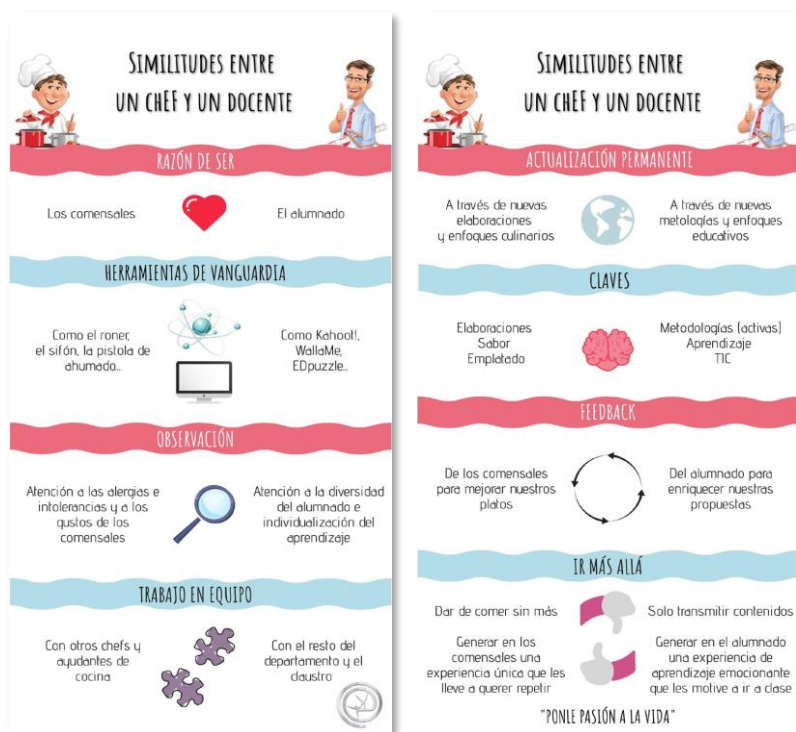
SIMILITUDES ENTRE UN CHEF Y UN DOCENTE

RAZÓN DE SER

Los comensales

El alumnado

HERRAMIENTAS DE VANGUARDIA

Como el roner, el sifón, la pistola de ahumado...

Como Kahoot!, WallaMe, EDpuzzle...

OBSERVACIÓN

Atención a las alergias e intolerancias y a los gustos de los comensales

Atención a la diversidad del alumnado e individualización del aprendizaje

TRABAJO EN EQUIPO

Con otros chefs y ayudantes de cocina

Con el resto del departamento y el claustro

SIMILITUDES ENTRE UN CHEF Y UN DOCENTE

ACTUALIZACIÓN PERMANENTE

A través de nuevas elaboraciones y enfoques culinarios

A través de nuevas metologías y enfoques educativos

CLAVES

Elaboraciones
Sabor
Emplatado

Metodologías (activas)
Aprendizaje
TIC

FEEDBACK

De los comensales para mejorar nuestros platos

Del alumnado para enriquecer nuestras propuestas

IR MÁS ALLÁ

Dar de comer sin más

Solo transmitir contenidos

Generar en los comensales una experiencia única que les lleve a querer repetir

Generar en el alumnado una experiencia de aprendizaje emocionante que les motive a ir a clase

"PONLE PASIÓN A LA VIDA"